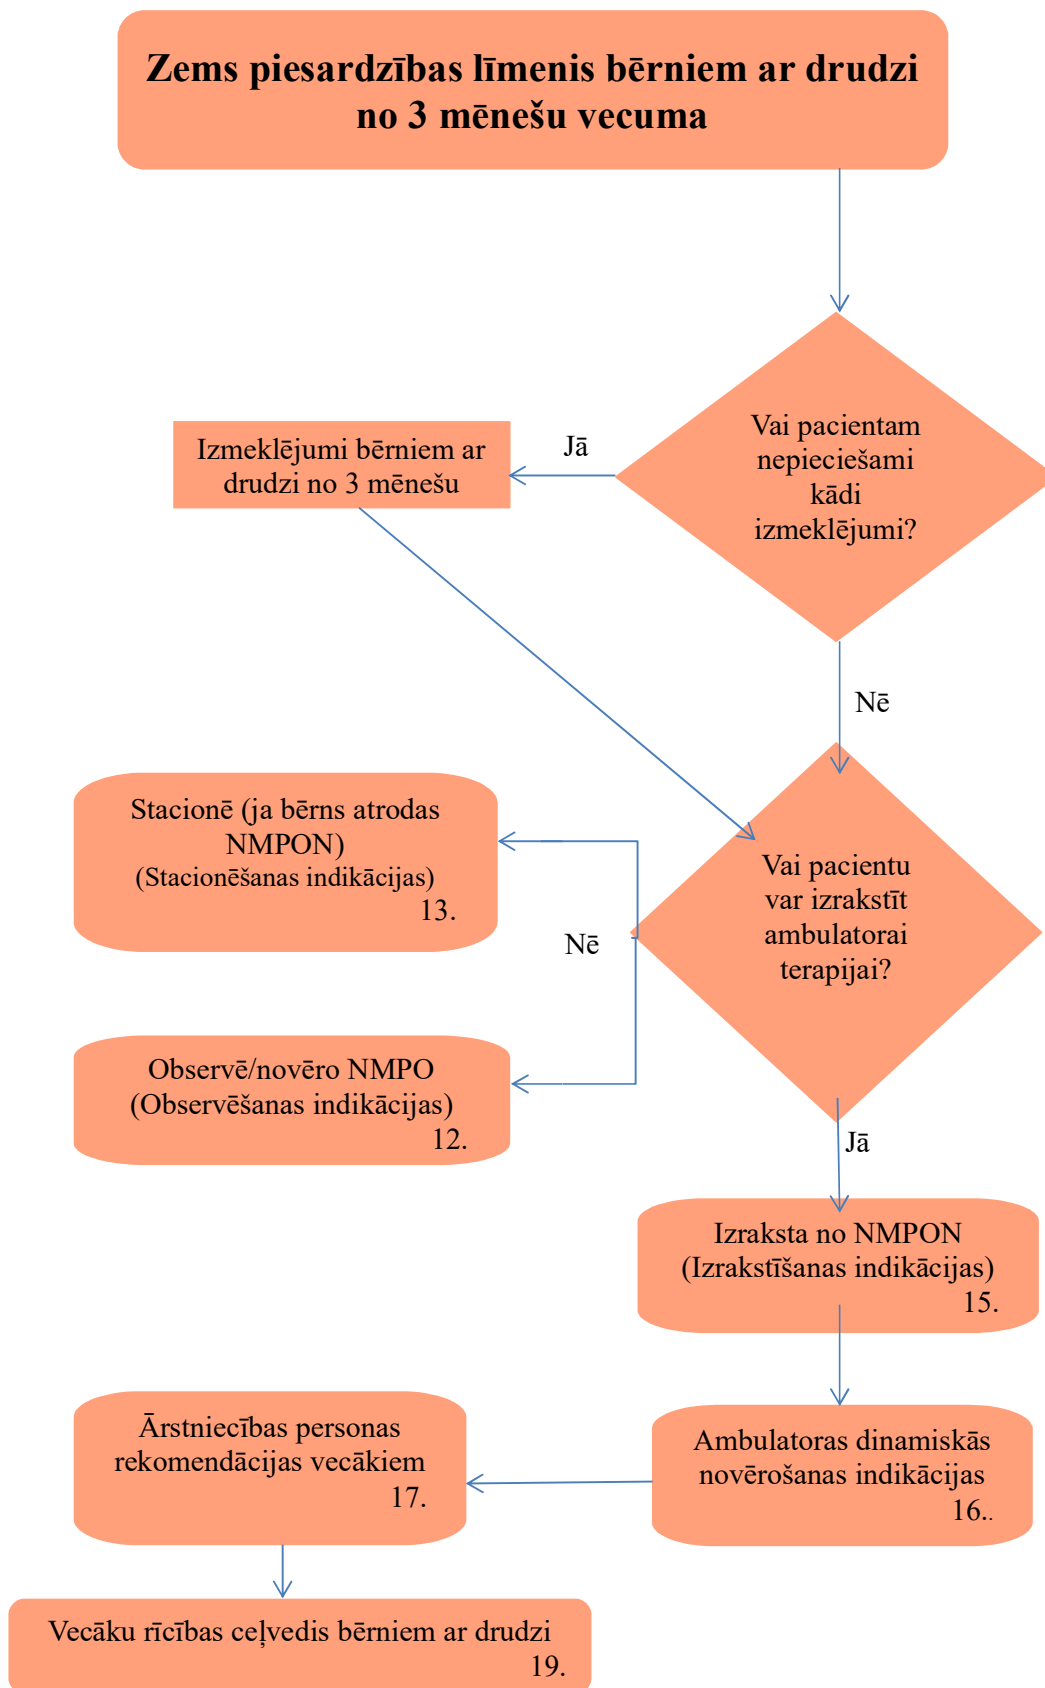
Zems piesardzības līmenis bērniem ar drudzi no 3 mēnešu vecuma

Vai pacientam nepieciešami kādi izmeklējumi?

Jā

Izmeklējumi bērniem ar drudzi no 3 mēnešu

Nē

Vai pacientu var izrakstīt ambulatorai terapijai?

Stacionē (ja bērns atrodas NMPON) (Stacionēšanas indikācijas) 13.

Nē

Observē/novēro NMPO (Observēšanas indikācijas) 12.

Jā

Izraksta no NMPON (Izrakstīšanas indikācijas) 15.

Ambulatoras dinamiskās novērošanas indikācijas 16..

Ārstniecības personas rekomendācijas vecākiem 17.

Vecāku rīcības ceļvedis bērniem ar drudzi 19.